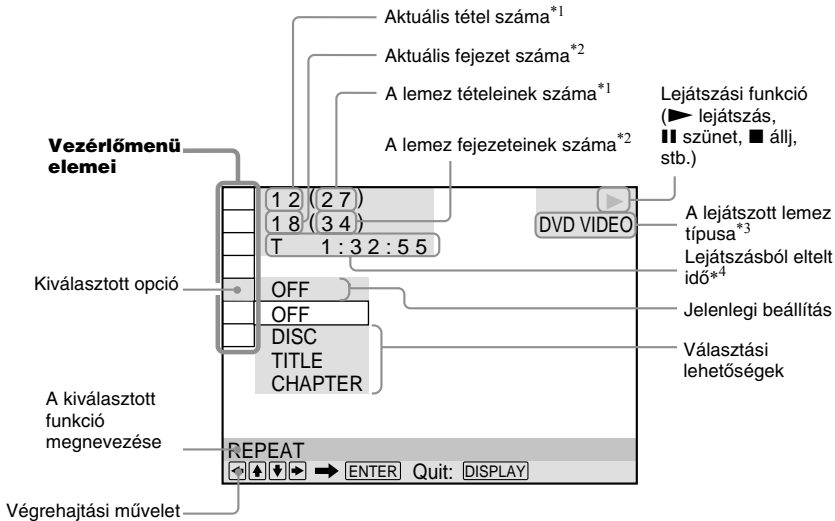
Aktuális tétel száma$^{*1}$

Aktuális fejezet száma$^{*2}$

A lemez tételeinek száma$^{*1}$

A lemez fejezeteinek száma$^{*2}$

Lejátszási funkció (► lejátszás, ❚❚ szünet, ■ állj, stb.)

Vezérlőmenü elemei

1 2 ( 2 7 )
1 8 ( 3 4 )
T 1 : 3 2 : 5 5

DVD VIDEO

A lejátszott lemez típusa$^{*3}$

Lejátszásból eltelt idő$^{*4}$

Kiválasztott opció

OFF

Jelenlegi beállítás

OFF
DISC
TITLE
CHAPTER

Választási lehetőségek

A kiválasztott funkció megnevezése

REPEAT

→ ENTER Quit: DISPLAY

Végrehajtási művelet